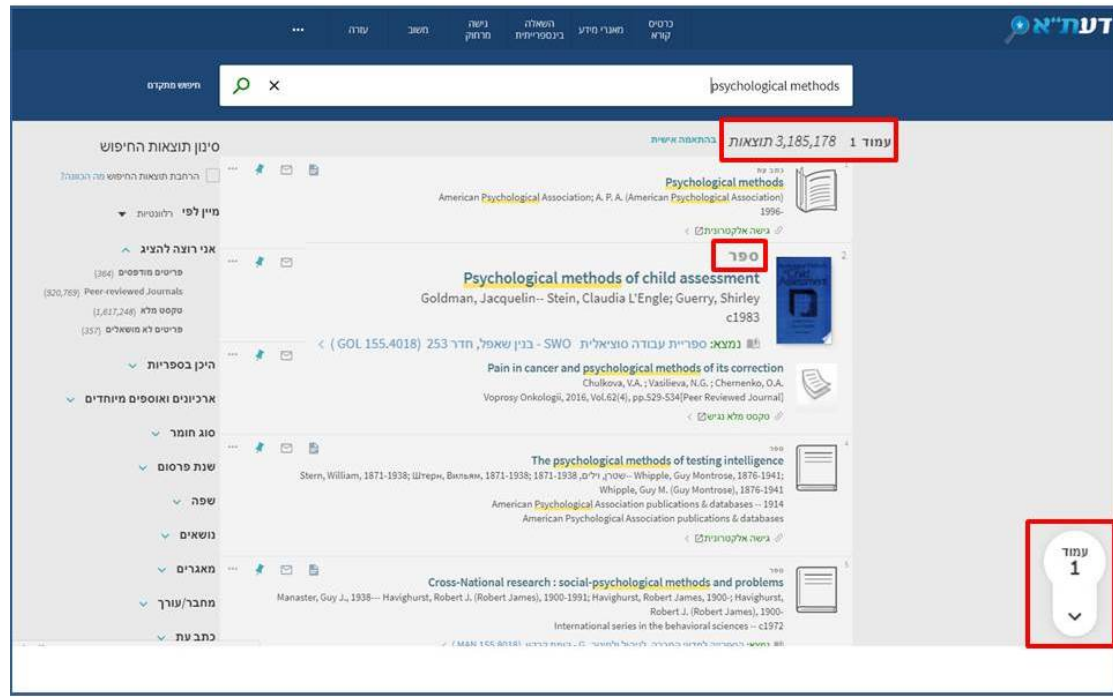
דעת"א

כרטיס קורא
מאגרי מידע
השאלה בינספרייתית
גישה מרחוק
משוב
עזרה
...

psychological methods
×
חיפוש מתקדם

עמוד 1 3,185,178 תוצאות
בהתאמה אישית

סינון תוצאות החיפוש
הרחבת תוצאות החיפוש מה הכוונה?

מיין לפי רלוונטיות

אני רוצה להציג
פריטים מודפסים (364)
Peer-reviewed Journals (820,769)
טקסט מלא (1,617,248)
פריטים לא מושאלים (357)

היכן בספריות
ארכיונים ואוספים מיוחדים
סוג חומר
שנת פרסום
שפה
נושאים
מאגרים
מחבר/עורך
כתב עת

1
כתב עת
Psychological methods
American Psychological Association; A. P. A. (American Psychological Association)
1996-
גישה אלקטרונית

2
ספר
Psychological methods of child assessment
Goldman, Jacquelin-- Stein, Claudia L'Engle; Guerry, Shirley
c1983
נמצא: ספריית עבודה סוציאלית SWO - בנין שאפל, חדר 253 (GOL 155.4018)

Pain in cancer and psychological methods of its correction
Chulkova, V.A.; Vasilieva, N.G.; Chernenko, O.A.
Voprosy Onkologii, 2016, Vol.62(4), pp.529-534[Peer Reviewed Journal]
טקסט מלא נגיש

4
ספר
The psychological methods of testing intelligence
Stern, William, 1871-1938; Штерн, Вильям, 1871-1938; 1871-1938 ,שטרן, וילים-- Whipple, Guy Montrose, 1876-1941; Whipple, Guy M. (Guy Montrose), 1876-1941
American Psychological Association publications & databases -- 1914
American Psychological Association publications & databases
גישה אלקטרונית

5
ספר
Cross-National research : social-psychological methods and problems
Manaster, Guy J., 1938-- Havighurst, Robert J. (Robert James), 1900-1991; Havighurst, Robert James, 1900-; Havighurst, Robert J. (Robert James), 1900-
International series in the behavioral sciences -- c1972
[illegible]

עמוד
1